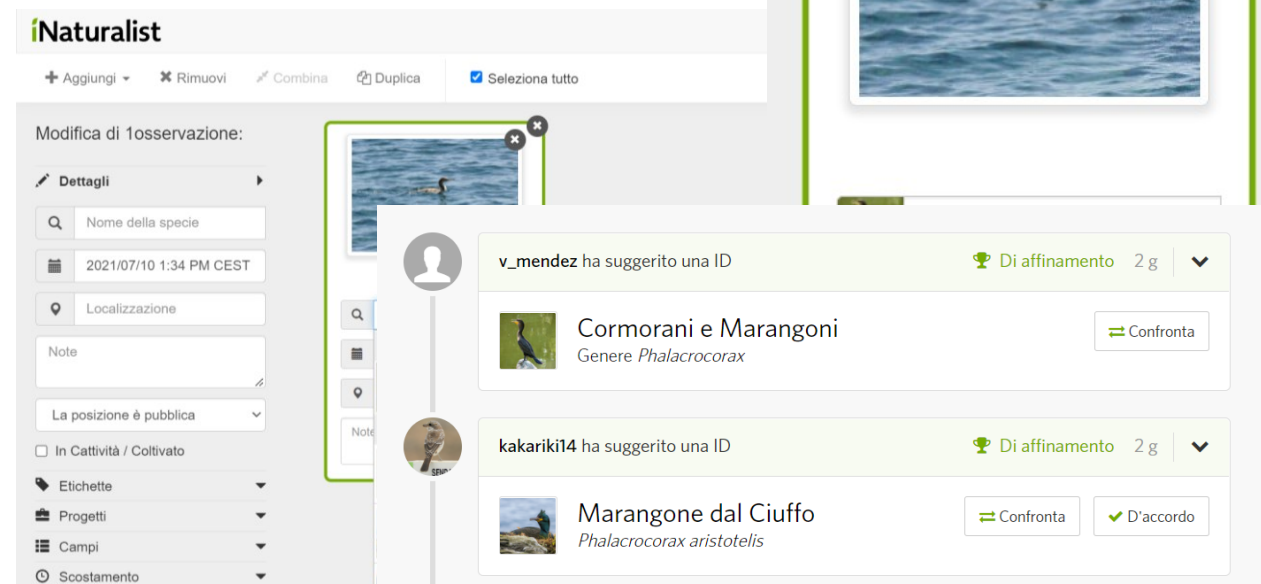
iNaturalist

Aggiungi Rimuovi Combina Duplica Seleziona tutto

Modifica di 1osservazione:

Dettagli

Nome della specie

2021/07/10 1:34 PM CEST

Localizzazione

Note

La posizione è pubblica

In Cattività / Coltivato

Etichette

Progetti

Campi

Scostamento

Note

v_mendez ha suggerito una ID

Di affinamento 2 g

Cormorani e Marangoni
Genere Phalacrocorax

Confronta

kakariki14 ha suggerito una ID

Di affinamento 2 g

Marangone dal Ciuffo
Phalacrocorax aristotelis

Confronta

D'accordo